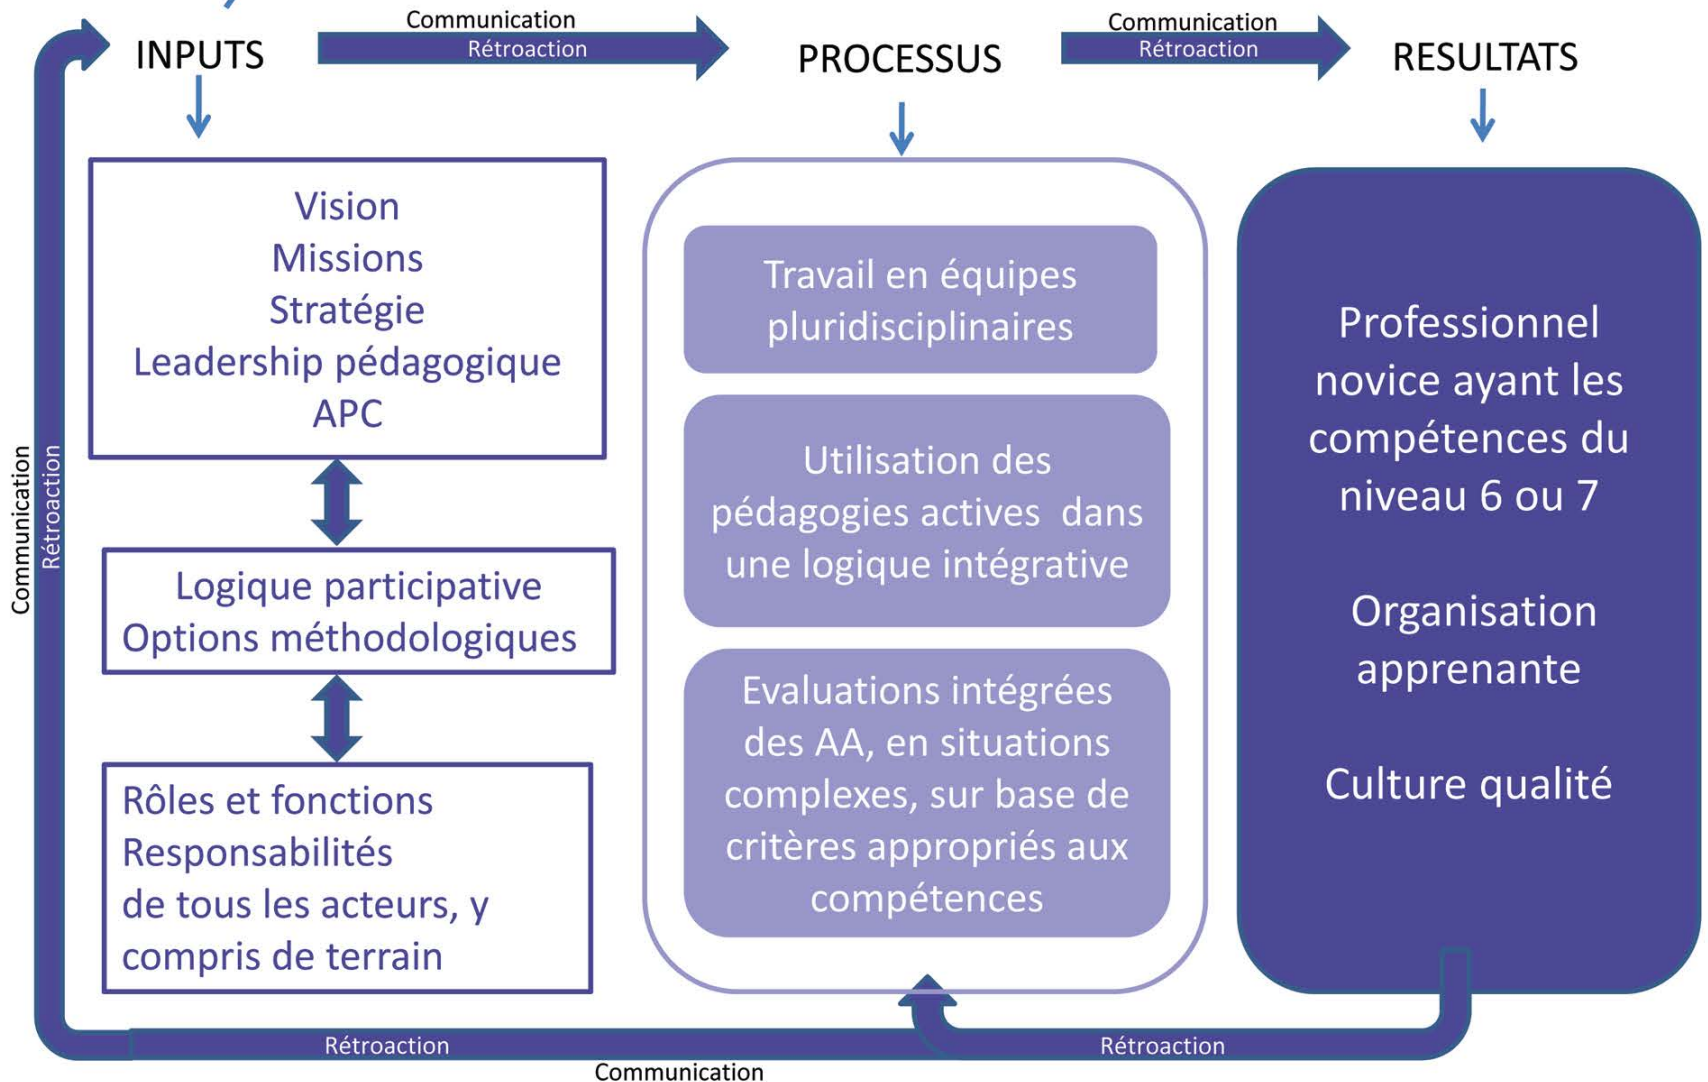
INPUTS

Communication
Rétroaction

PROCESSUS

Communication
Rétroaction

RESULTATS

Vision
Missions
Stratégie
Leadership pédagogique
APC

Logique participative
Options méthodologiques

Rôles et fonctions
Responsabilités
de tous les acteurs, y compris de terrain

Travail en équipes pluridisciplinaires

Utilisation des pédagogies actives dans une logique intégrative

Evaluations intégrées des AA, en situations complexes, sur base de critères appropriés aux compétences

Professionnel novice ayant les compétences du niveau 6 ou 7

Organisation apprenante

Culture qualité

Communication
Rétroaction

Rétroaction
Communication
Rétroaction